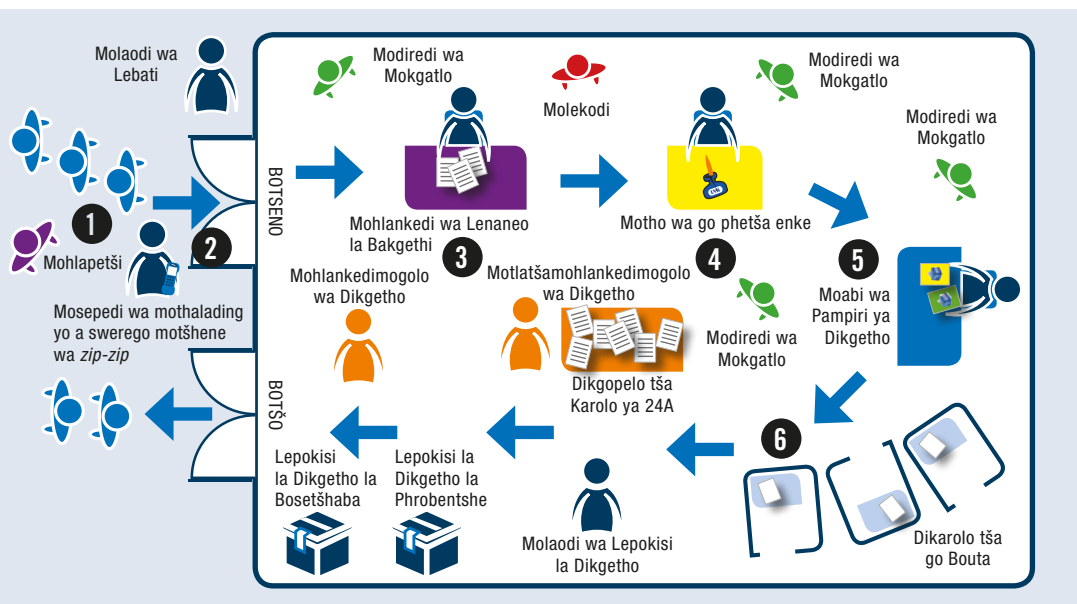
Molaodi wa Lebati

Modiredi wa Mokgatlo

Molekodi

Modiredi wa Mokgatlo

Modiredi wa Mokgatlo

BOTSENO

1

Mohlapetši

2

Mosepedi wa mothalading yo a swerego motšhene wa *zip-zip*

Mohlankedi wa Lenaneo la Bakgethi

3

Motho wa go phetša enke

4

5

Moabi wa Pampiri ya Dikgetho

Mohlankedimogolo wa Dikgetho

Motlatšamohlankedimogolo wa Dikgetho

Dikgopelo tša Karolo ya 24A

Modiredi wa Mokgatlo

BOTŠO

Lepokisi la Dikgetho la Bosetšhaba

Lepokisi la Dikgetho la Phrobentshe

Molaodi wa Lepokisi la Dikgetho

6

Dikarolo tša go Bouta